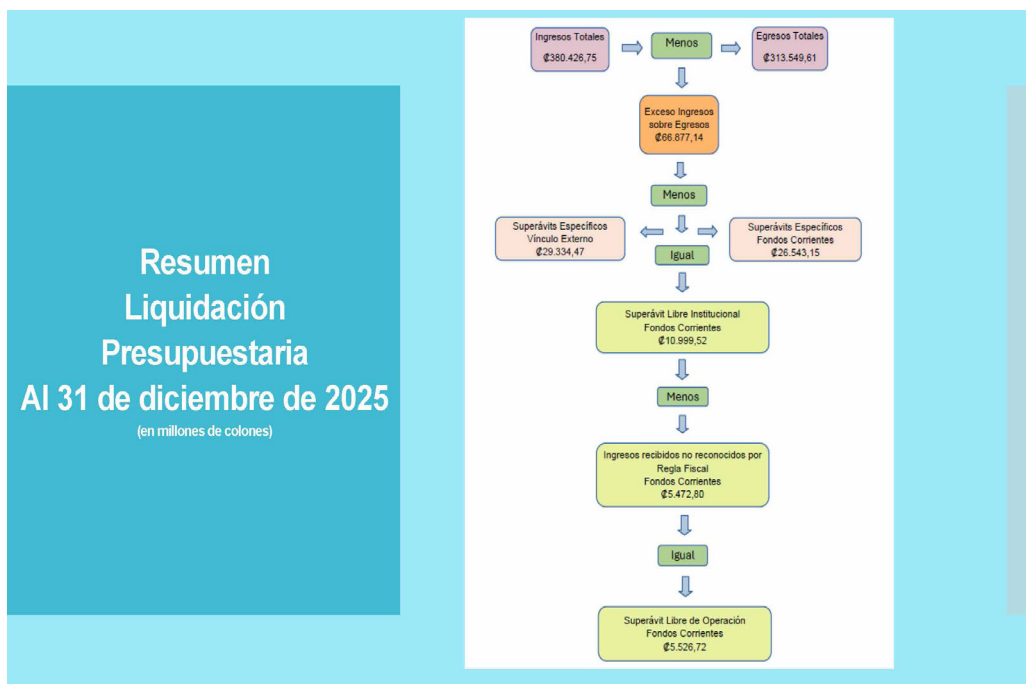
Resumen Liquidación Presupuestaria Al 31 de diciembre de 2025
(en millones de colones)

Ingresos Totales
₡380.426,75

Menos

Egresos Totales
₡313.549,61

Exceso Ingresos sobre Egresos
₡66.877,14

Menos

Superávits Específicos Vínculo Externo
₡29.334,47

Superávits Específicos Fondos Corrientes
₡26.543,15

Igual

Superávit Libre Institucional Fondos Corrientes
₡10.999,52

Menos

Ingresos recibidos no reconocidos por Regla Fiscal Fondos Corrientes
₡5.472,80

Igual

Superávit Libre de Operación Fondos Corrientes
₡5.526,72